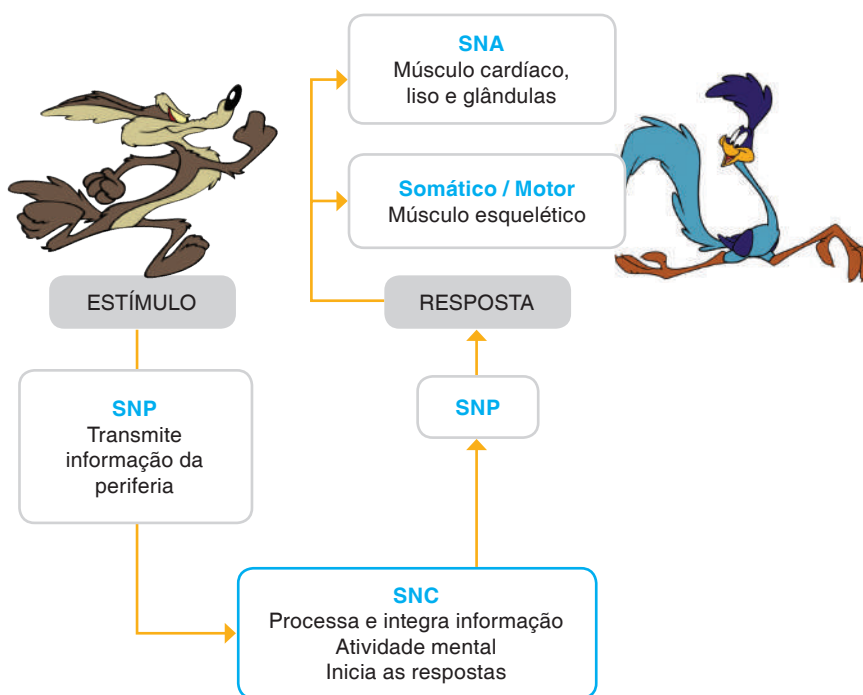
SNA
Músculo cardíaco, liso e glândulas

Somático / Motor
Músculo esquelético

ESTÍMULO

RESPOSTA

SNP
Transmite informação da periferia

SNP

SNC
Processa e integra informação
Atividade mental
Inicia as respostas